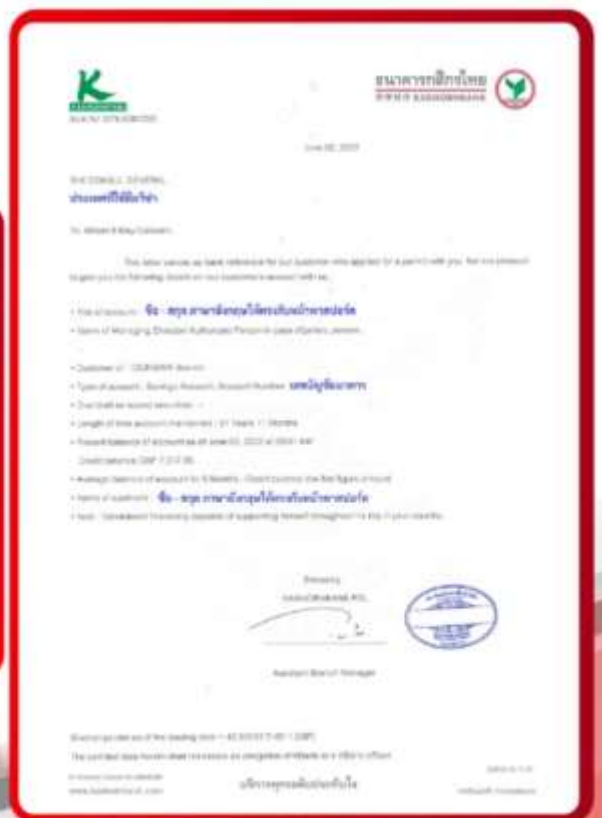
ธนาคารกสิกรไทย
KASIKORNBANK

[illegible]

June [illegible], 2023

THE CONSUL GENERAL
ประเทศที่ใช้ยื่นวีซ่า

To: Whom It May Concern

This letter serves as bank reference for our customer who applied for a permit with you. We are pleased to give you the following details on our customer's account with us.

• Title of account: ชื่อ - สกุล ภาษาอังกฤษให้ตรงกับหน้าพาสปอร์ต
• Name of Managing Director/ Authorized Person in case of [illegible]

• Customer of: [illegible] Branch
• Type of account: Savings Account, Account Number: เลขบัญชีธนาคาร
• Overdraft on account was none
• Length of time account maintained: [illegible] Years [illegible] Months
• Present balance of account as of June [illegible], 2023 at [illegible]
Credit balance: THB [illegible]
• Average balance of account for 6 Months: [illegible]
• Name of applicant: ชื่อ - สกุล ภาษาอังกฤษให้ตรงกับหน้าพาสปอร์ต
• Note: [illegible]

Sincerely,
KASIKORNBANK PCL.

Assistant Branch Manager

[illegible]
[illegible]

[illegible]
www.kasikornbank.com

บริการทุกระดับประทับใจ

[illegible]